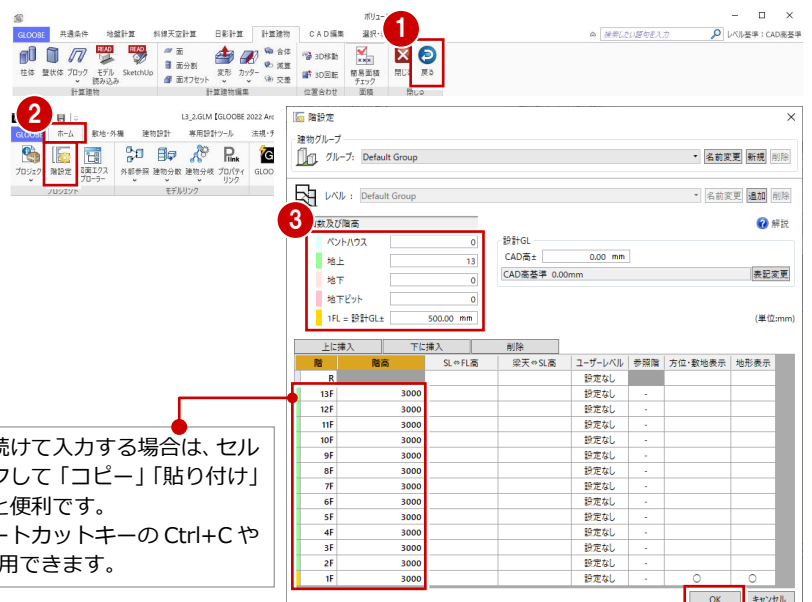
ボリュー

GLOOBE 共通条件 地盤計算 斜線天空計算 日影計算 計算建物 CAD編集 選択・

検索したい語句を入力 レベル基準：CAD高基準

柱体 壁状体 ブロック モデル読み込み SketchUp 面 面分割 面オフセット 変形 カッター 合体 減算 交差 3D移動 3D回転 簡易面積チェック 閉じる 戻る

計算建物 計算建物編集 位置合わせ 面積 閉じる

1

2

L3_2.GLM【GLOOBE 2022 Arc

GLOOBE ホーム 敷地・外構 建物設計 専用設計ツール 法規・チ

プロジェクト 階設定 図面エクスプローラー 外部参照 建物分散 建物分棟 プロパティリンク GLOO

プロジェクト モデルリンク

階設定

建物グループ

グループ: Default Group 名前変更 新規 削除

レベル： Default Group 名前変更 追加 削除

3

数及び階高

解説

ペントハウス 0
地上 13
地下 0
地下ピット 0
1FL = 設計GL± 500.00 mm

設計GL
CAD高± 0.00 mm
CAD高基準 0.00mm 表記変更

(単位:mm)

上に挿入 下に挿入 削除

| 階 | 階高 | SL⇔FL高 | 梁天⇔SL高 | ユーザーレベル | 参照階 | 方位・敷地表示 | 地形表示 |
|---|---|---|---|---|---|---|---|
| R | | | | 設定なし | | | |
| 13F | 3000 | | | 設定なし | - | | |
| 12F | 3000 | | | 設定なし | - | | |
| 11F | 3000 | | | 設定なし | - | | |
| 10F | 3000 | | | 設定なし | - | | |
| 9F | 3000 | | | 設定なし | - | | |
| 8F | 3000 | | | 設定なし | - | | |
| 7F | 3000 | | | 設定なし | - | | |
| 6F | 3000 | | | 設定なし | - | | |
| 5F | 3000 | | | 設定なし | - | | |
| 4F | 3000 | | | 設定なし | - | | |
| 3F | 3000 | | | 設定なし | - | | |
| 2F | 3000 | | | 設定なし | - | | |
| 1F | 3000 | | | 設定なし | - | ○ | ○ |

OK キャンセル

続けて入力する場合は、セル
クして「コピー」「貼り付け」
と便利です。
ートカットキーの Ctrl+C や
用できます。